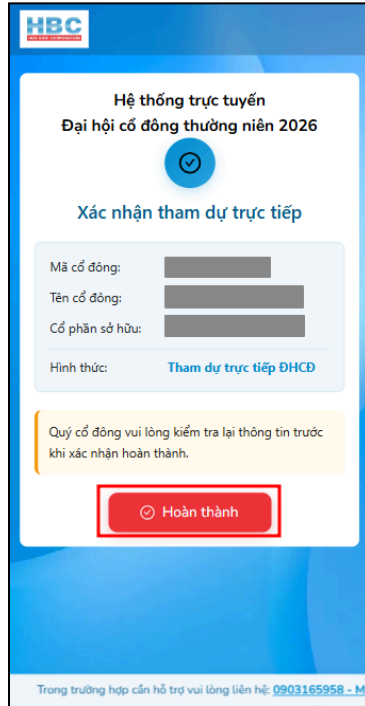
HBC
HOA BINH CORPORATION

Hệ thống trực tuyến
Đại hội cổ đông thường niên 2026

Xác nhận tham dự trực tiếp

| | |
|---|---|
| Mã cổ đông: | |
| Tên cổ đông: | |
| Cổ phần sở hữu: | |
| Hình thức: | Tham dự trực tiếp ĐHCĐ |

Quý cổ đông vui lòng kiểm tra lại thông tin trước khi xác nhận hoàn thành.

Hoàn thành

Trong trường hợp cần hỗ trợ vui lòng liên hệ: 0903165958 - M